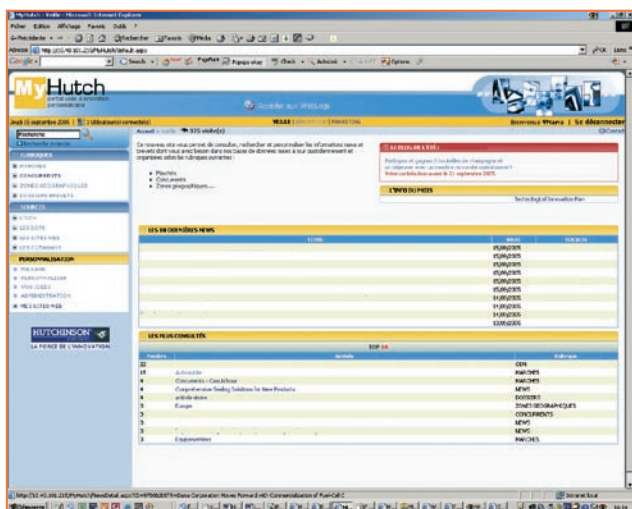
MyHutch - Veille - Microsoft Internet Explorer

Fichier Edition Affichage Favoris Outils ?

Précédente Rechercher Favoris Média

Adresse http://10.48.101.235/MyHutch/default.aspx

Google

MyHutch

Accéder aux Webtools

Jeudi 15 septembre 2005 | 3 Utilisateur(s) connecté(s)

VEILLE | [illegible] | MARKETING

Bienvenue Winara | Se déconnecter

Recherche

RUBRIQUES

MARCHES

CONCURRENTS

ZONES GEOGRAPHIQUES

DOSSIERS PRIVES

SOURCES

LIENS

DOSSIERS

PERSONNALISATION

PROFIL

PERSONNALISER

MES SITES WEB

HUTCHINSON

LA FORCE DE L'INNOVATION

Accueil > Veille 325 visite(s)

Ce nouveau site vous permet de consulter, rechercher et personnaliser les informations news et brevets dont vous avez besoin dans nos bases de données issues à sur quotidiennement et organisées selon les rubriques suivantes :

• Marchés
• Concurrents
• Zones géographiques...

LE BLOG DE L'ETE

Participez et gagnez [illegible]
Votre contribution avant le 15 septembre 2005

L'INFO DU MOIS

Technological Innovation Plan

LES 10 DERNIÈRES NEWS

| Titre | Date | Source |
|---|---|---|
| | 15/09/2005 | |
| | 15/09/2005 | |
| | 15/09/2005 | |
| | 15/09/2005 | |
| | 15/09/2005 | |
| | 15/09/2005 | |
| | 14/09/2005 | |
| | 14/09/2005 | |
| | 14/09/2005 | |
| | 13/09/2005 | |

LES PLUS CONSULTES

TOP 10

| Nombre | Article | Rubrique |
|---|---|---|
| 22 | | OEN |
| 15 | Actualité | MARCHES |
| 4 | Concurrents - Conditions | MARCHES |
| 4 | Comprehensive Sealing Solutions for New Products | NEWS |
| 4 | article store | DOSSIERS |
| 4 | Europe | ZONES GEOGRAPHIQUES |
| 3 | | CONCURRENTS |
| 3 | | NEWS |
| 3 | | NEWS |
| 3 | Equipementiers | MARCHES |

http://10.48.101.235/MyHutch/NewsDetail.aspx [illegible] Commercialization of Fuel-Cell

Intranet local

Démarrer